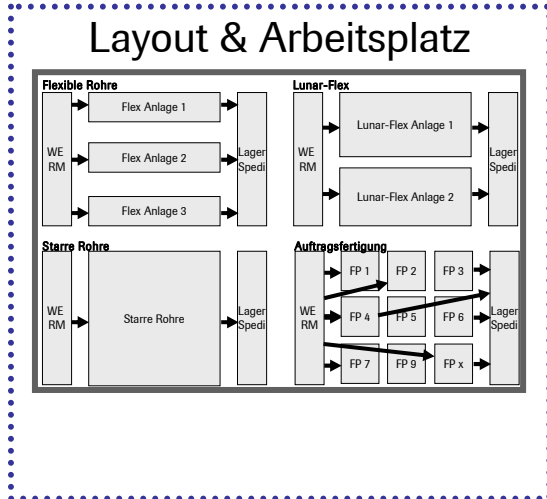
Layout & Arbeitsplatz

Flexible Rohre

WE
RM

Flex Anlage 1

Flex Anlage 2

Flex Anlage 3

Lager
Spedi

Lunar-Flex

WE
RM

Lunar-Flex Anlage 1

Lunar-Flex Anlage 2

Lager
Spedi

Starre Rohre

WE
RM

Starre Rohre

Lager
Spedi

Auftragsfertigung

WE
RM

FP 1

FP 2

FP 3

FP 4

FP 5

FP 6

FP 7

FP 9

FP x

Lager
Spedi